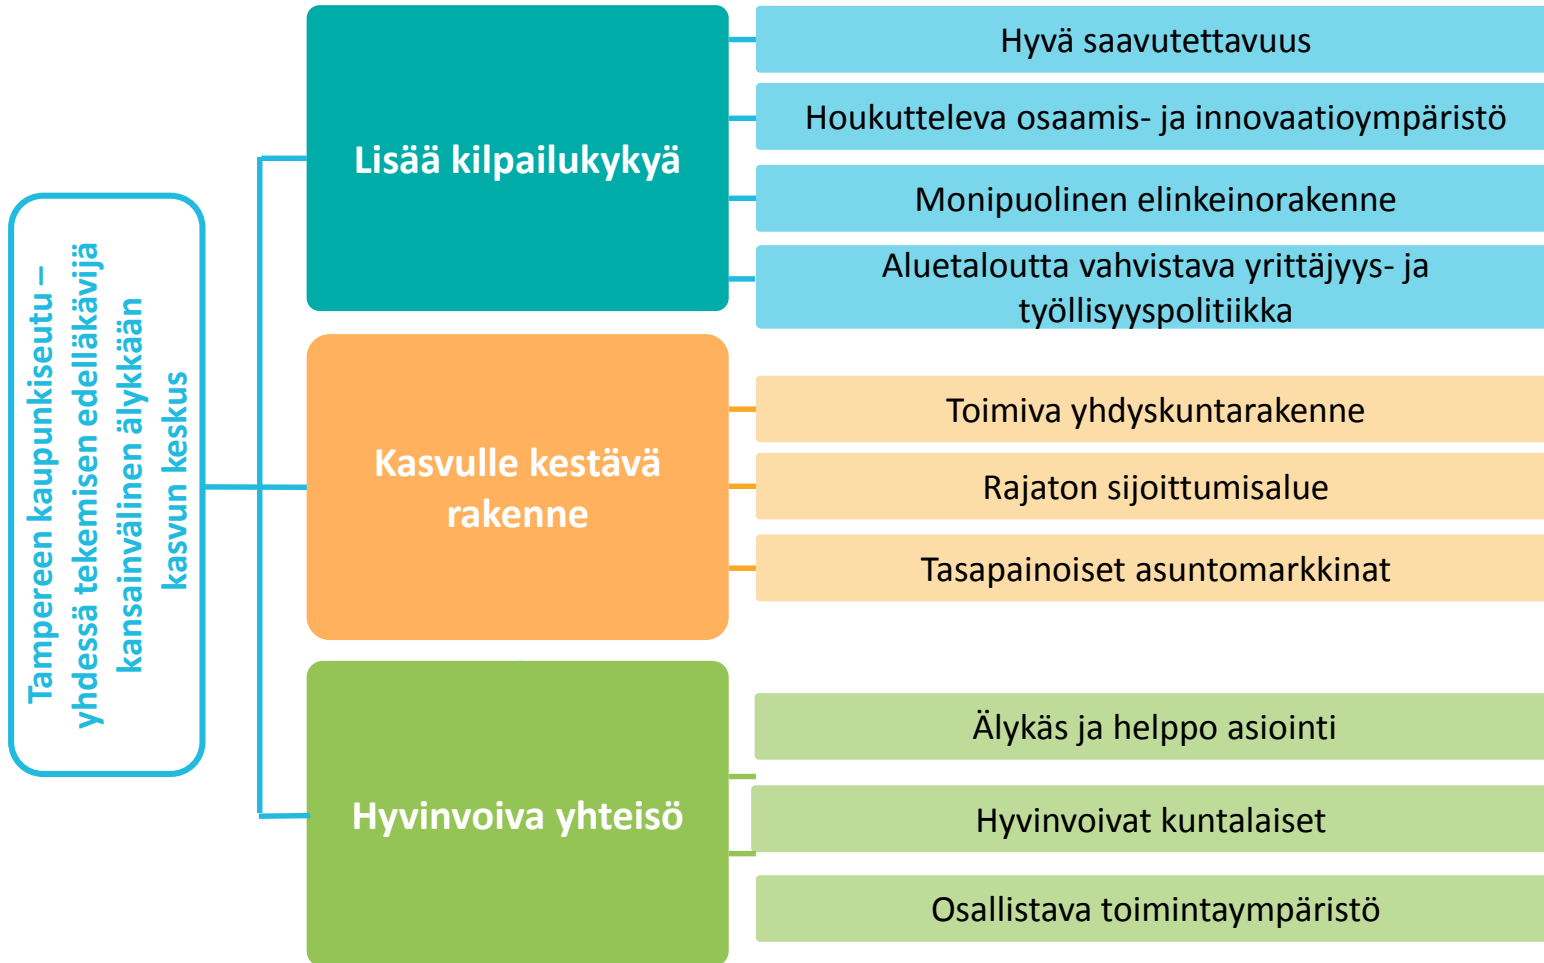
Tampereen kaupunkiseutu – yhdessä tekemisen edelläkävijä kansainvälinen älykkään kasvun keskus

Lisää kilpailukykyä

Hyvä saavutettavuus

Houkutteleva osaamis- ja innovaatioympäristö

Monipuolinen elinkeinorakenne

Aluetaloutta vahvistava yrittäjyys- ja työllisyyspolitiikka

Kasvulle kestävä rakenne

Toimiva yhdyskuntarakenne

Rajaton sijoittumisalue

Tasapainoiset asuntomarkkinat

Hyvinvoiva yhteisö

Älykäs ja helppo asiointi

Hyvinvoivat kuntalaiset

Osallistava toimintaympäristö